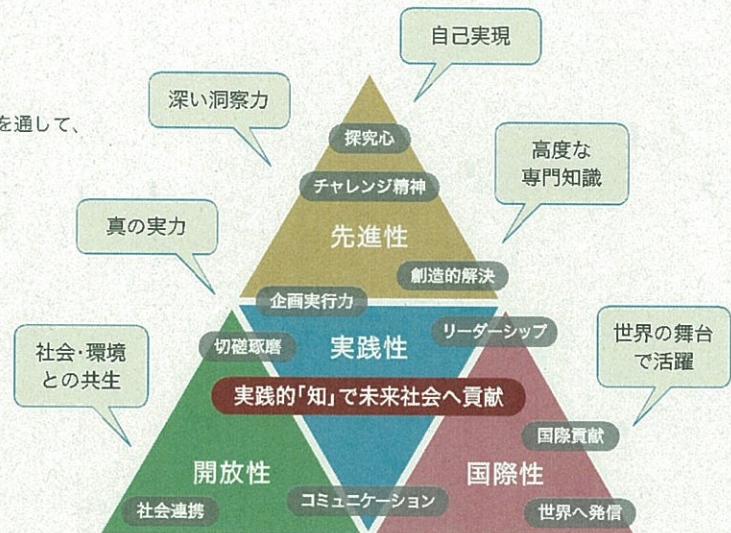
を通して、

自己実現

深い洞察力

探究心

高度な
専門知識

チャレンジ精神

先進性

真の実力

創造的解決

企画実行力

世界の舞台
で活躍

リーダーシップ

社会・環境
との共生

切磋琢磨

実践性

実践的「知」で未来社会へ貢献

国際貢献

開放性

国際性

コミュニケーション

社会連携

世界へ発信